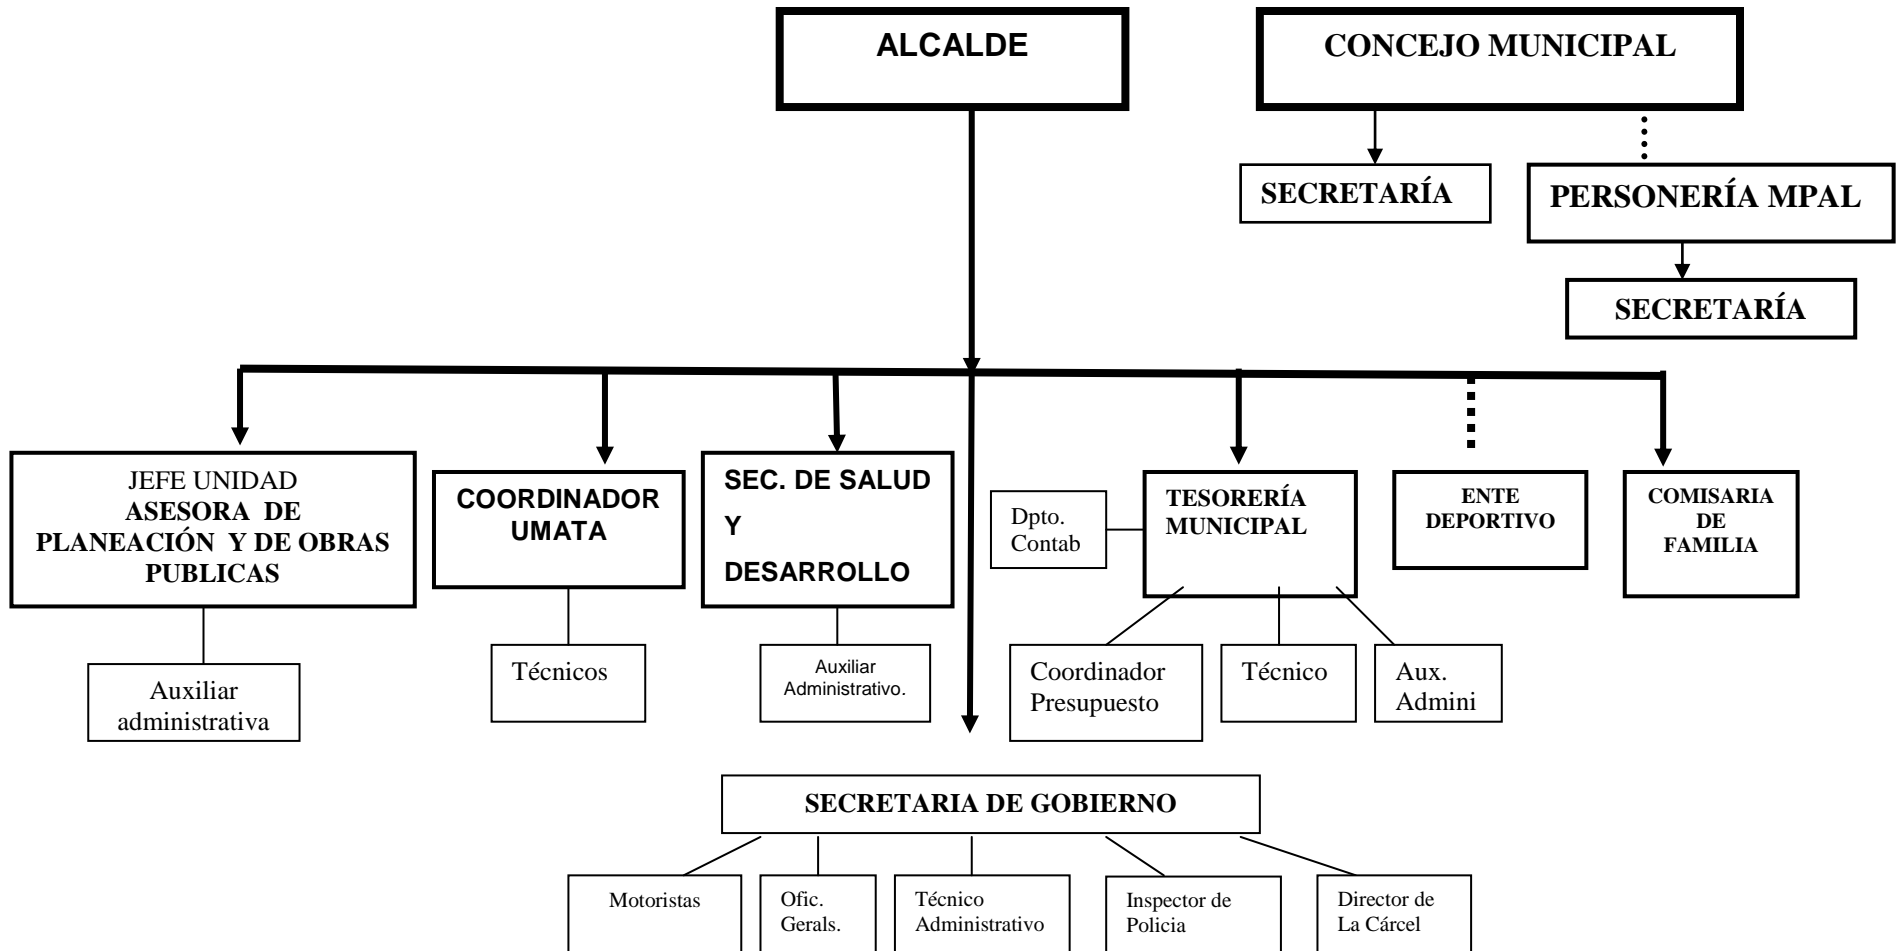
ALCALDE

CONCEJO MUNICIPAL

SECRETARÍA

PERSONERÍA MPAL

SECRETARÍA

JEFE UNIDAD
ASESORA DE PLANEACIÓN Y DE OBRAS PUBLICAS

Auxiliar administrativa

COORDINADOR UMATA

Técnicos

SEC. DE SALUD Y DESARROLLO

Auxiliar Administrativo.

Dpto. Contab

TESORERÍA MUNICIPAL

Coordinador Presupuesto

Técnico

Aux. Admini

ENTE DEPORTIVO

COMISARIA DE FAMILIA

SECRETARIA DE GOBIERNO

Motoristas

Ofic. Gerals.

Técnico Administrativo

Inspector de Policia

Director de La Cárcel